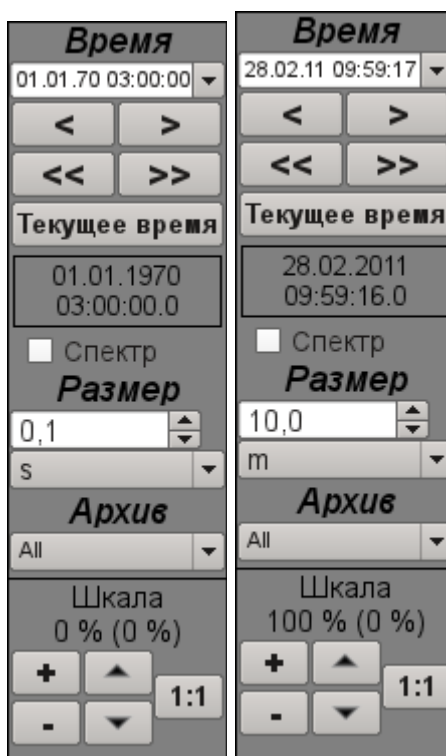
Время
01.01.70 03:00:00
<
>
<<
>>
Текущее время
01.01.1970
03:00:00.0
Спектр
Размер
0,1
s
Архив
All
Шкала
0 % (0 %)
+
-
1:1

Время
28.02.11 09:59:17
<
>
<<
>>
Текущее время
28.02.2011
09:59:16.0
Спектр
Размер
10,0
m
Архив
All
Шкала
100 % (0 %)
+
-
1:1